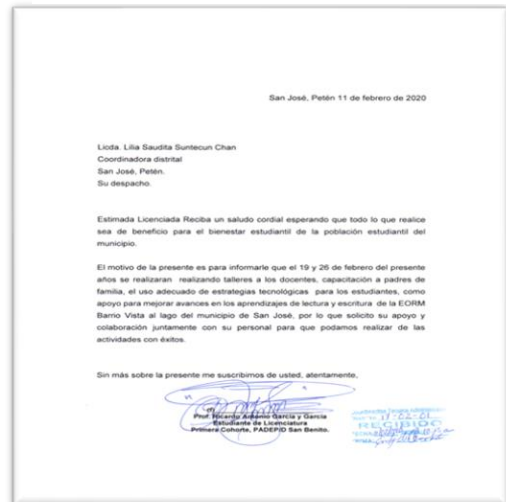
San José, Petén 11 de febrero de 2020

Licda. Lilia Saudita Suntecun Chan
Coordinadora distrital
San José, Petén.
Su despacho.

Estimada Licenciada Reciba un saludo cordial esperando que todo lo que realice sea de beneficio para el bienestar estudiantil de la población estudiantil del municipio.

El motivo de la presente es para informarle que el 19 y 26 de febrero del presente años se realizaran realizando talleres a los docentes, capacitación a padres de familia, el uso adecuado de estrategias tecnológicas para los estudiantes, como apoyo para mejorar avances en los aprendizajes de lectura y escritura de la EORM Barrio Vista al lago del municipio de San José, por lo que solicito su apoyo y colaboración juntamente con su personal para que podamos realizar de las actividades con éxitos.

Sin más sobre la presente me suscribimos de usted, atentamente,

Prof. Ricardo Antonio García y García
Estudiante de Licenciatura
Primera Cohorte, PADEP/D San Benito.

RECIBIDO
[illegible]